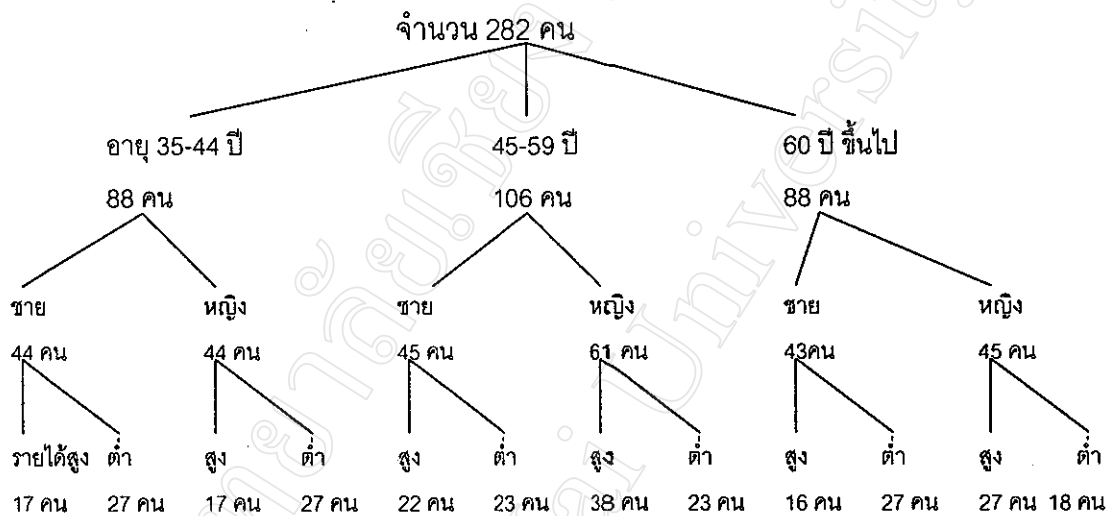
จำนวน 282 คน

อายุ 35-44 ปี
88 คน

45-59 ปี
106 คน

60 ปี ขึ้นไป
88 คน

ชาย
44 คน

หญิง
44 คน

ชาย
45 คน

หญิง
61 คน

ชาย
43คน

หญิง
45 คน

รายได้สูง
17 คน

ต่ำ
27 คน

สูง
17 คน

ต่ำ
27 คน

สูง
22 คน

ต่ำ
23 คน

สูง
38 คน

ต่ำ
23 คน

สูง
16 คน

ต่ำ
27 คน

สูง
27 คน

ต่ำ
18 คน